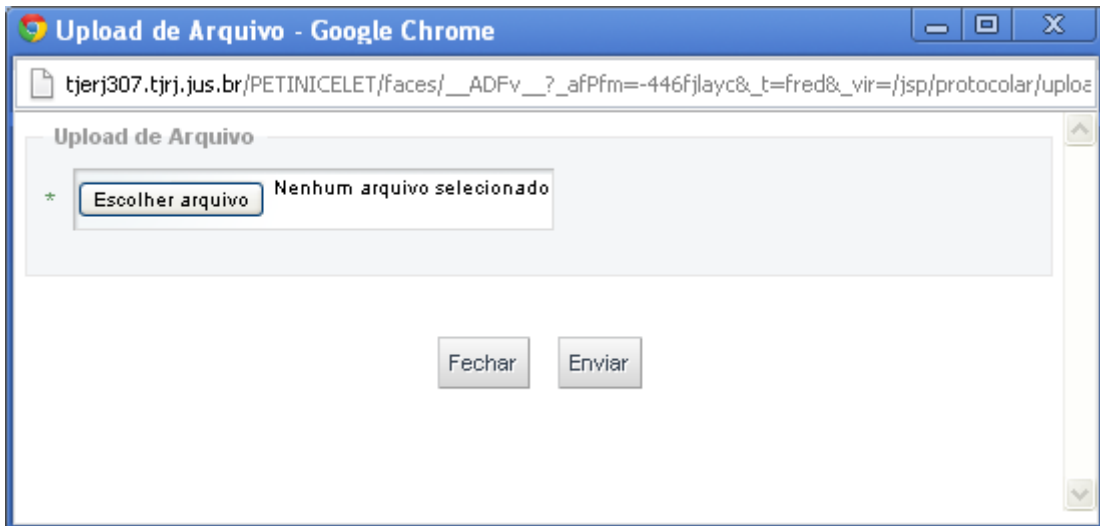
Upload de Arquivo - Google Chrome

tjerj307.tjrj.jus.br/PETINICELET/faces/__ADFv__?_afPfm=-446fjlayc&_t=fred&_vir=/jsp/protocolar/uploa

Upload de Arquivo

* Escolher arquivo Nenhum arquivo selecionado

Fechar Enviar